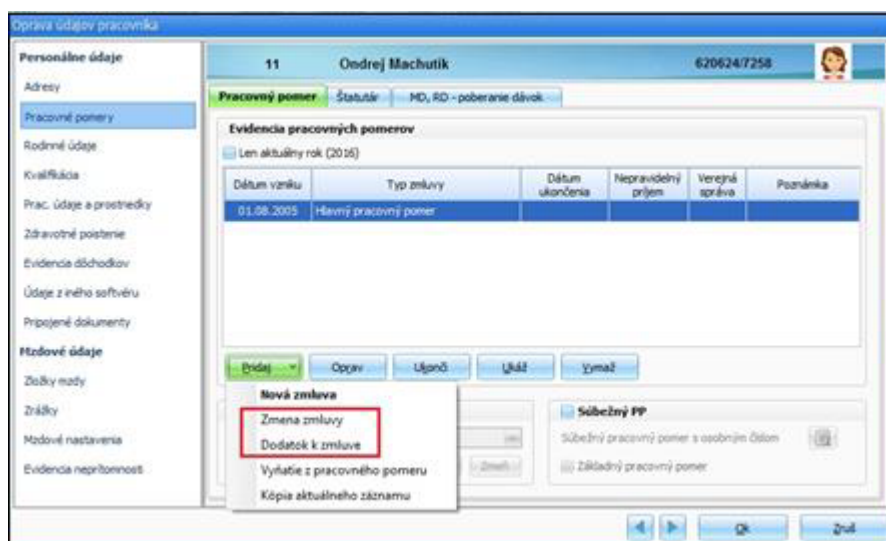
Oprava údajov pracovníka

Personálne údaje
Adresy
Pracovné pomery
Rodinné údaje
Kvalifikácia
Prac. údaje a prostriedky
Zdravotné poistenie
Evidencia dôchodkov
Údaje z iného softvéru
Pripojené dokumenty
Mzdové údaje
Zložky mzdy
Zrážky
Mzdové nastavenia
Evidencia neprítomností

11 Ondrej Machutík 620624/7258

Pracovný pomer | Štatutár | MD, RD - poberanie dávok

Evidencia pracovných pomerov
Len aktuálny rok (2016)

| Dátum vzniku | Typ zmluvy | Dátum ukončenia | Nepravidelný príjem | Verejná správa | Poznámka |
|---|---|---|---|---|---|
| 01.08.2005 | Hlavný pracovný pomer | | | | |

Pridaj | Oprav | Ukonči | Ukáž | Vymaž

Nová zmluva
Zmena zmluvy
Dodatok k zmluve
Vyňatie z pracovného pomeru
Kópia aktuálneho záznamu

Zmeň

Súbežný PP
Súbežný pracovný pomer s osobným číslom
Základný pracovný pomer

Ok | Zruš